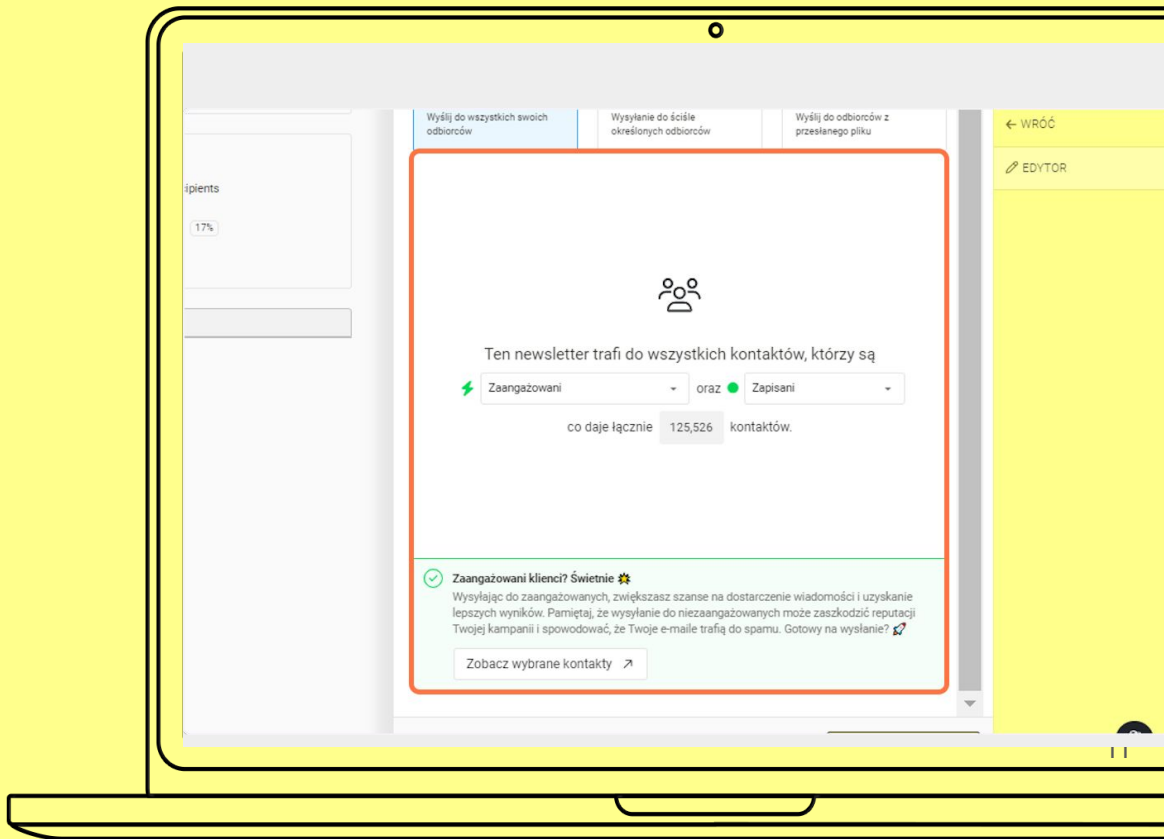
Wyślij do wszystkich swoich odbiorców

Wysyłanie do ściśle określonych odbiorców

Wyślij do odbiorców z przesłanego pliku

← WRÓĆ

EDYTOR

ipients

17%

Ten newsletter trafi do wszystkich kontaktów, którzy są

Zaangażowani

oraz

Zapisani

co daje łącznie 125,526 kontaktów.

Zaangażowani klienci? Świetnie

Wysyłając do zaangażowanych, zwiększasz szanse na dostarczenie wiadomości i uzyskanie lepszych wyników. Pamiętaj, że wysyłanie do niezaangażowanych może zaszkodzić reputacji Twojej kampanii i spowodować, że Twoje e-maile trafią do spamu. Gotowy na wysłanie?

Zobacz wybrane kontakty ↗